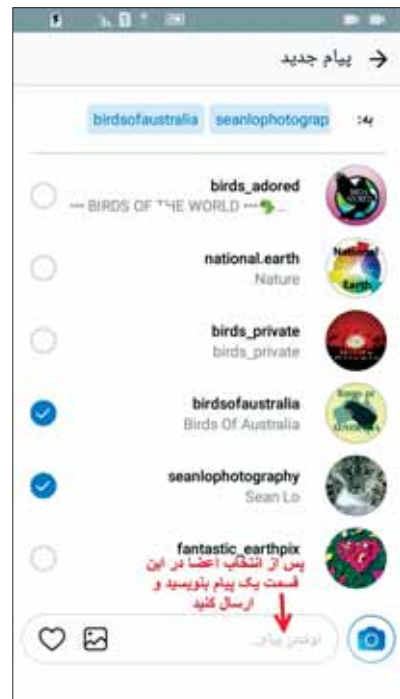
پیام جدید

به: seanlophotograp birdsofaustralia

birds_adored
··· BIRDS OF THE WORLD ···

national.earth
Nature

birds_private
birds_private

birdsofaustralia
Birds Of Australia

seanlophotography
Sean Lo

fantastic_earthpix

پس از انتخاب اعضا در این قسمت یک پیام بنویسید و ارسال کنید

نوشتن پیام...